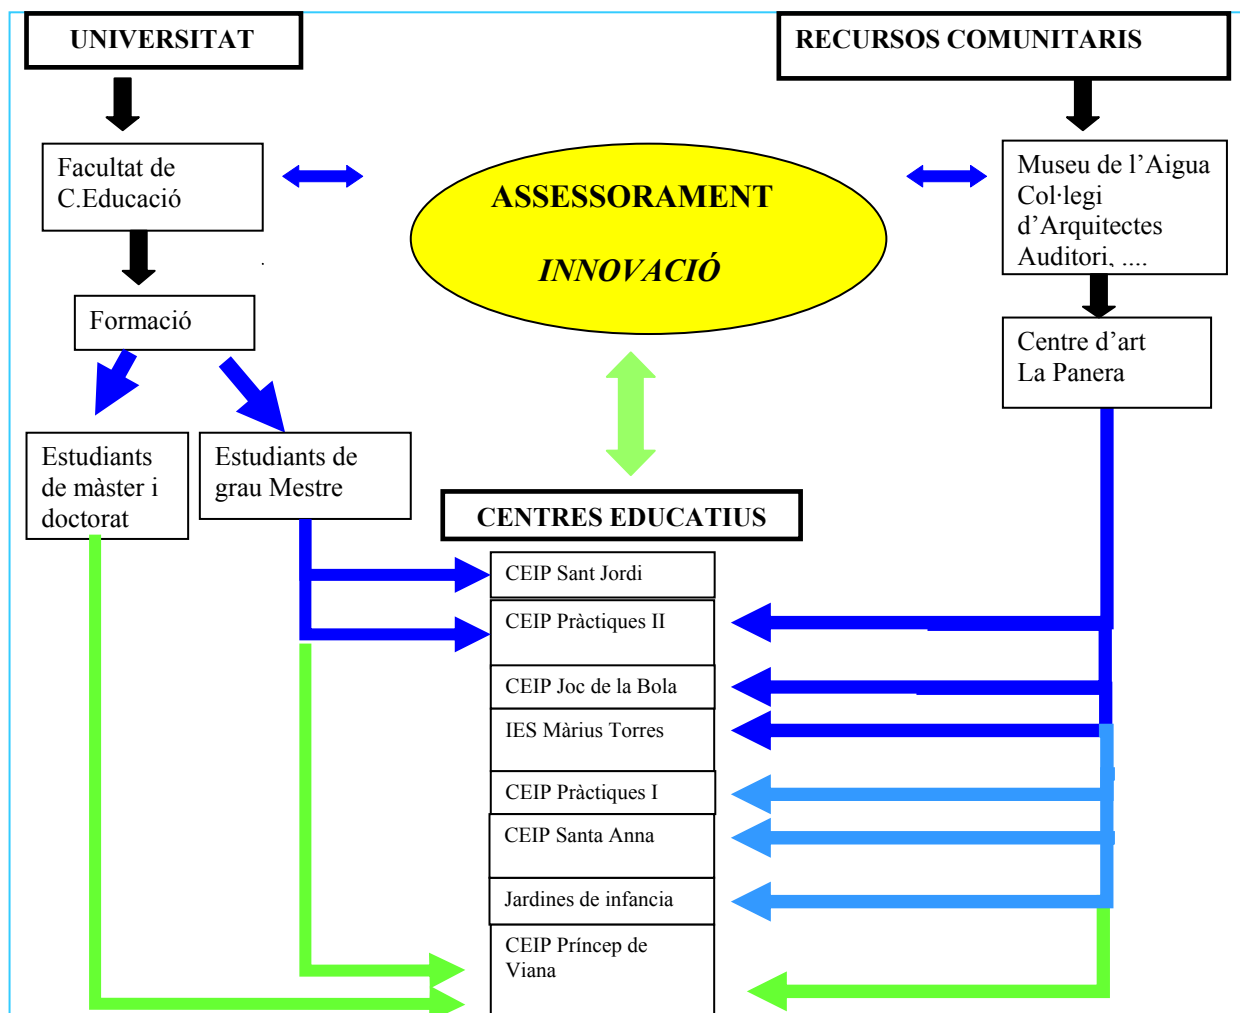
UNIVERSITAT

RECURSOS COMUNITARIS

Facultat de C.Educació

ASSESSORAMENT

INNOVACIÓ

Museu de l'Aigua Col·legi d'Arquitectes Auditori, ....

Formació

Centre d'art La Panera

Estudiants de màster i doctorat

Estudiants de grau Mestre

CENTRES EDUCATIUS

CEIP Sant Jordi

CEIP Pràctiques II

CEIP Joc de la Bola

IES Màrius Torres

CEIP Pràctiques I

CEIP Santa Anna

Jardines de infancia

CEIP Príncep de Viana